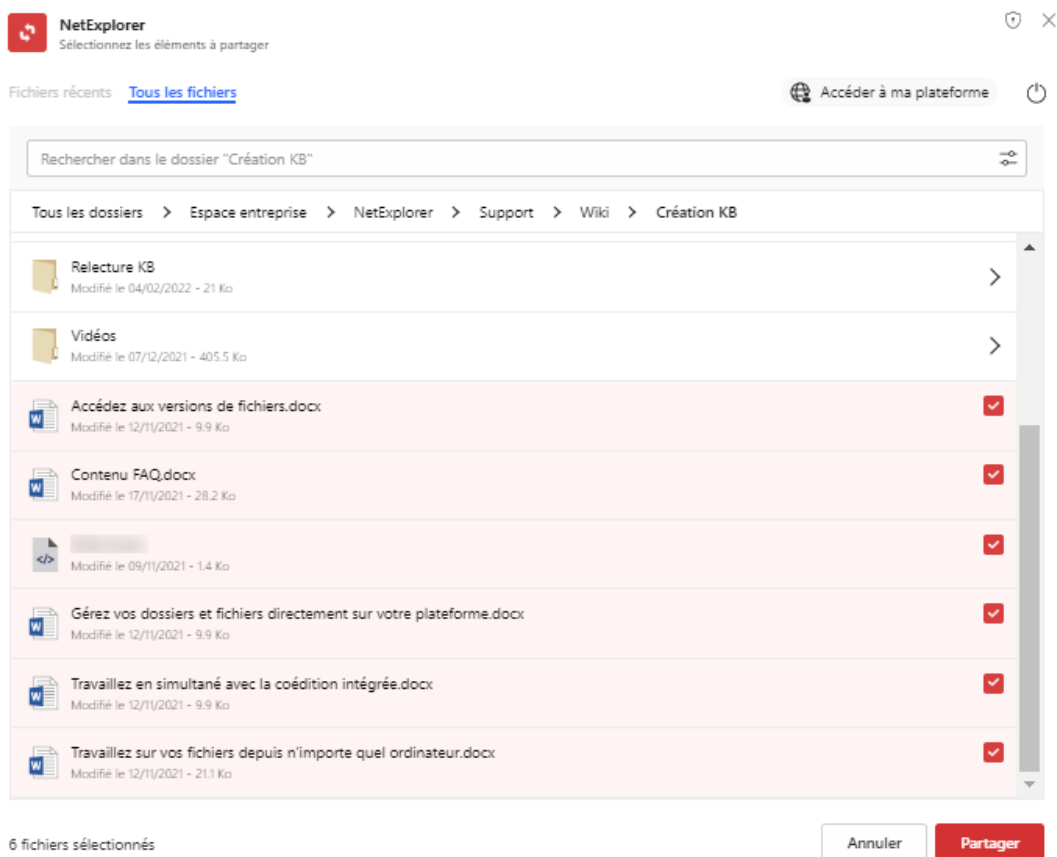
NetExplorer
Sélectionnez les éléments à partager

Fichiers récents Tous les fichiers

Accéder à ma plateforme

Rechercher dans le dossier "Création KB"

Tous les dossiers > Espace entreprise > NetExplorer > Support > Wiki > Création KB

Relecture KB
Modifié le 04/02/2022 - 21 Ko

Vidéos
Modifié le 07/12/2021 - 405.5 Ko

Accédez aux versions de fichiers.docx
Modifié le 12/11/2021 - 9.9 Ko

Contenu FAQ.docx
Modifié le 17/11/2021 - 28.2 Ko

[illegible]
Modifié le 09/11/2021 - 1.4 Ko

Gérez vos dossiers et fichiers directement sur votre plateforme.docx
Modifié le 12/11/2021 - 9.9 Ko

Travaillez en simultané avec la coédition intégrée.docx
Modifié le 12/11/2021 - 9.9 Ko

Travaillez sur vos fichiers depuis n'importe quel ordinateur.docx
Modifié le 12/11/2021 - 21.1 Ko

6 fichiers sélectionnés

Annuler Partager